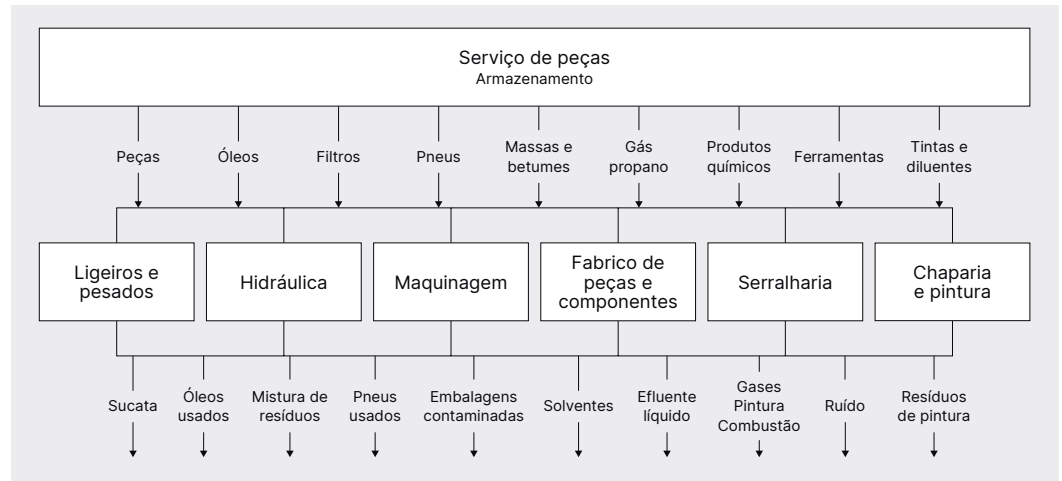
Serviço de peças
Armazenamento

Peças
Óleos
Filtros
Pneus
Massas e betumes
Gás propano
Produtos químicos
Ferramentas
Tintas e diluentes

Ligeiros e pesados
Hidráulica
Maquinagem
Fabrico de peças e componentes
Serralharia
Chaparia e pintura

Sucata
Óleos usados
Mistura de resíduos
Pneus usados
Embalagens contaminadas
Solventes
Efluente líquido
Gases Pintura Combustão
Ruído
Resíduos de pintura